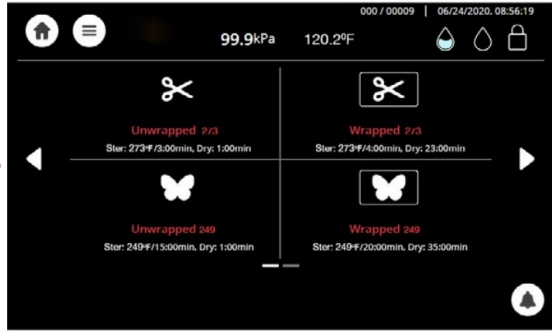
000 / 00009 | 06/24/2020, 08:56:19

99.9kPa 120.2ºF

Unwrapped 273

Ster: 273ºF/3:00min, Dry: 1:00min

Wrapped 273

Ster: 273ºF/4:00min, Dry: 23:00min

Unwrapped 249

Ster: 249ºF/15:00min, Dry: 1:00min

Wrapped 249

Ster: 249ºF/20:00min, Dry: 35:00min